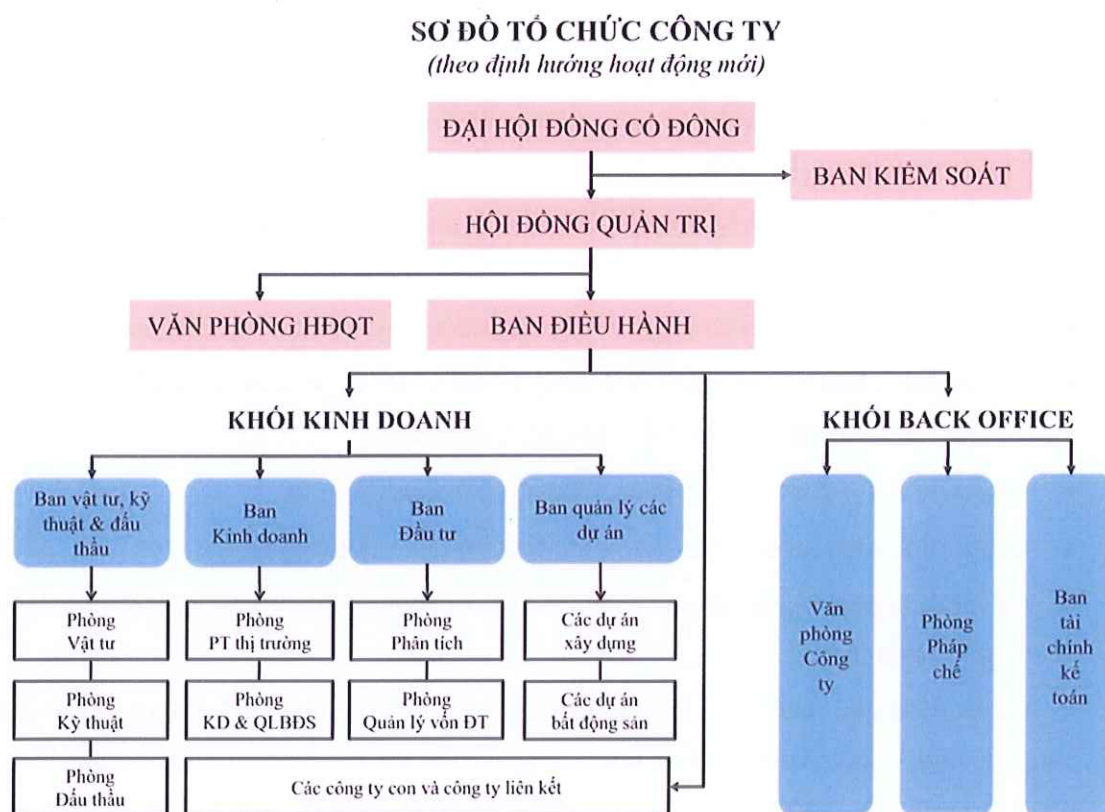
SƠ ĐỒ TỔ CHỨC CÔNG TY
(theo định hướng hoạt động mới)

ĐẠI HỘI ĐỒNG CỔ ĐÔNG

BAN KIỂM SOÁT

HỘI ĐỒNG QUẢN TRỊ

VĂN PHÒNG HĐQT

BAN ĐIỀU HÀNH

KHỐI KINH DOANH

KHỐI BACK OFFICE

Ban vật tư, kỹ thuật & đấu thầu

Ban Kinh doanh

Ban Đầu tư

Ban quản lý các dự án

Phòng Vật tư

Phòng PT thị trường

Phòng Phân tích

Các dự án xây dựng

Phòng Kỹ thuật

Phòng KD & QLBĐS

Phòng Quản lý vốn ĐT

Các dự án bất động sản

Phòng Đấu thầu

Các công ty con và công ty liên kết

Văn phòng Công ty

Phòng Pháp chế

Ban tài chính kế toán